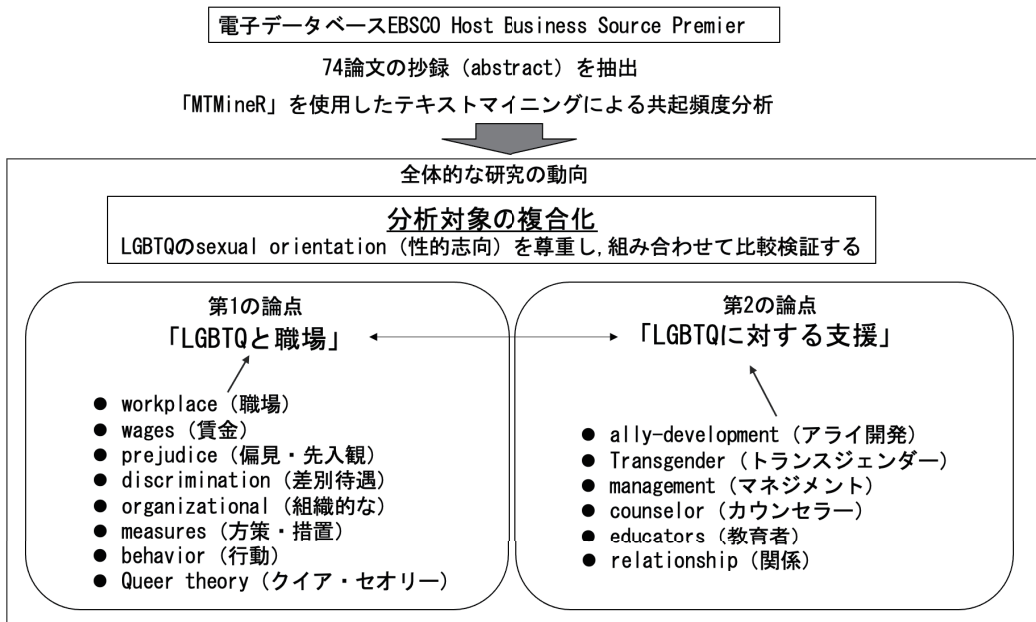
電子データベースEBSCO Host Eusiness Source Premier

74論文の抄録（abstract）を抽出

「MTMineR」を使用したテキストマイニングによる共起頻度分析

全体的な研究の動向

分析対象の複合化

LGBTQのsexual orientation（性的志向）を尊重し,組み合わせて比較検証する

第1の論点
「LGBTQと職場」

● workplace（職場）
● wages（賃金）
● prejudice（偏見・先入観）
● discrimination（差別待遇）
● organizational（組織的な）
● measures（方策・措置）
● behavior（行動）
● Queer theory（クイア・セオリー）

第2の論点
「LGBTQに対する支援」

● ally-development（アライ開発）
● Transgender（トランスジェンダー）
● management（マネジメント）
● counselor（カウンセラー）
● educators（教育者）
● relationship（関係）